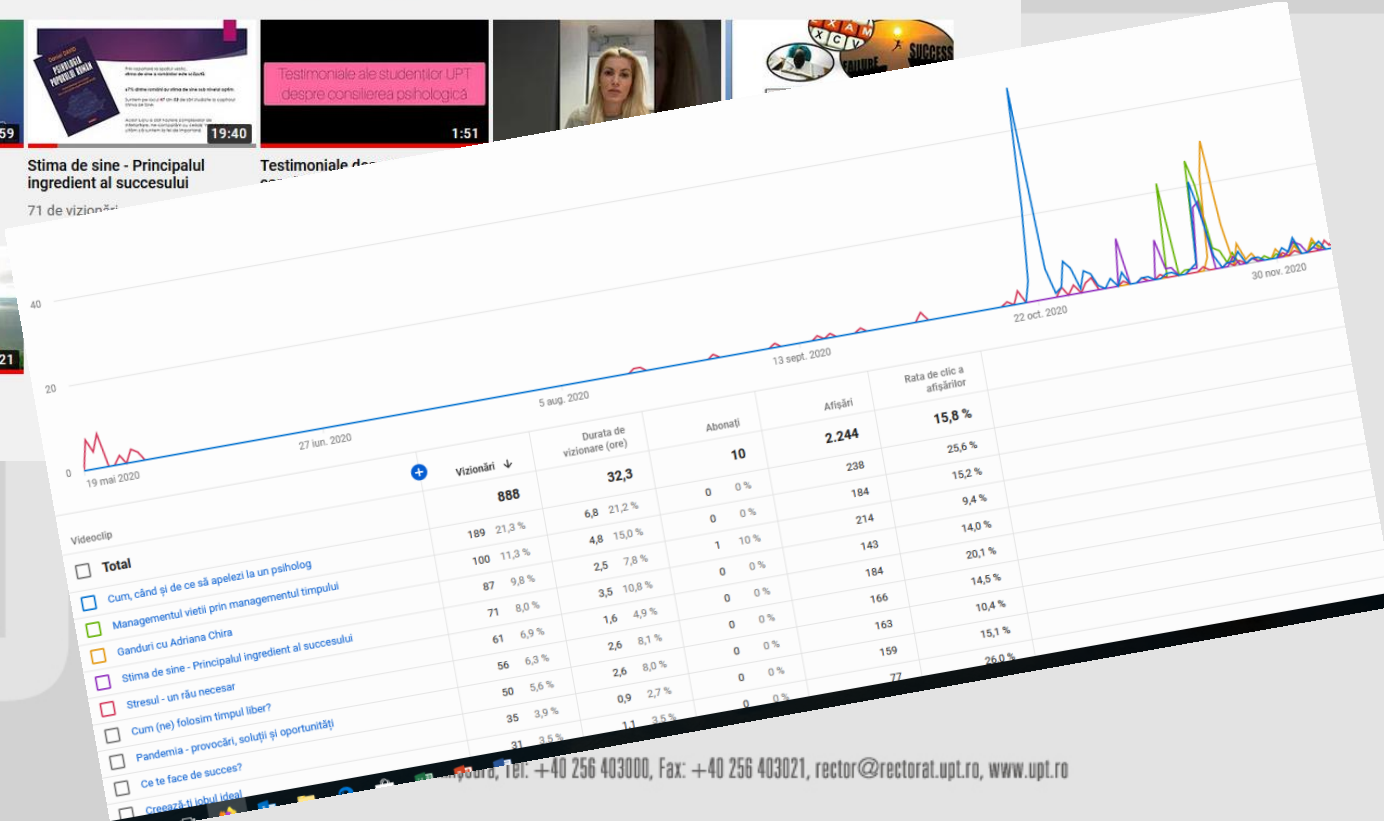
:59

Daniel DAVID
PSIHOLOGIA POPORULUI ROMÂN

19:40

Stima de sine - Principalul ingredient al succesului

71 de vizionări

Testimoniale ale studenților UPT despre consilierea psihologică

1:51

Testimoniale des

EXAM
SUCCESS
FAILURE

21

40

20

0

19 mai 2020

27 iun. 2020

5 aug. 2020

13 sept. 2020

22 oct. 2020

30 nov. 2020

| Videoclip | Vizionări ↓ | Durata de vizionare (ore) | Abonați | Afișări | Rata de clic a afișărilor |
|---|---|---|---|---|---|
| Total | 888 | 32,3 | 10 | 2.244 | 15,8 % |
| Cum, când și de ce să apelezi la un psiholog | 189 21,3 % | 6,8 21,2 % | 0 0 % | 238 | 25,6 % |
| Managementul vieții prin managementul timpului | 100 11,3 % | 4,8 15,0 % | 0 0 % | 184 | 15,2 % |
| Ganduri cu Adriana Chira | 87 9,8 % | 2,5 7,8 % | 1 10 % | 214 | 9,4 % |
| Stima de sine - Principalul ingredient al succesului | 71 8,0 % | 3,5 10,8 % | 0 0 % | 143 | 14,0 % |
| Stresul - un rău necesar | 61 6,9 % | 1,6 4,9 % | 0 0 % | 184 | 20,1 % |
| Cum (ne) folosim timpul liber? | 56 6,3 % | 2,6 8,1 % | 0 0 % | 166 | 14,5 % |
| Pandemia - provocări, soluții și oportunități | 50 5,6 % | 2,6 8,0 % | 0 0 % | 163 | 10,4 % |
| Ce te face de succes? | 35 3,9 % | 0,9 2,7 % | 0 0 % | 159 | 15,1 % |
| Creează-ți jobul ideal | 31 3,5 % | 1,1 3,5 % | 0 0 % | 77 | 26,0 % |

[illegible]șoara, Tel: +40 256 403000, Fax: +40 256 403021, rector@rectorat.upt.ro, www.upt.ro